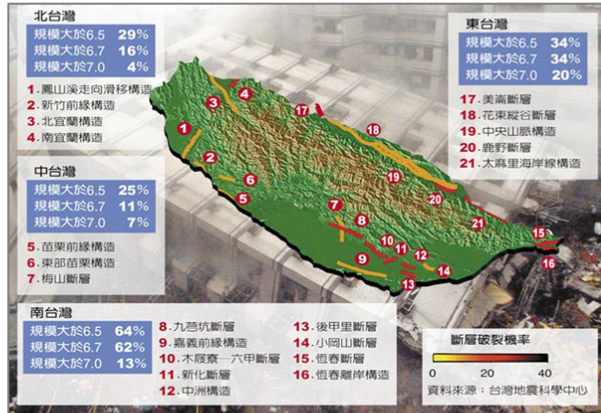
北台灣
規模大於6.5 29%
規模大於6.7 16%
規模大於7.0 4%

1. 鳳山溪走向滑移構造
2. 新竹前緣構造
3. 北宜蘭構造
4. 南宜蘭構造

中台灣
規模大於6.5 25%
規模大於6.7 11%
規模大於7.0 7%

5. 苗栗前緣構造
6. 東部苗栗構造
7. 梅山斷層

南台灣
規模大於6.5 64%
規模大於6.7 62%
規模大於7.0 13%

8. 九芎坑斷層
9. 嘉義前緣構造
10. 木屐寮－六甲斷層
11. 新化斷層
12. 中洲構造

13. 後甲里斷層
14. 小岡山斷層
15. 恆春斷層
16. 恆春離岸構造

東台灣
規模大於6.5 34%
規模大於6.7 34%
規模大於7.0 20%

17. 美崙斷層
18. 花東縱谷斷層
19. 中央山脈構造
20. 鹿野斷層
21. 太麻里海岸線構造

1 2 3 4 5 6 7 8 9 10 11 12 13 14 15 16 17 18 19 20 21

斷層破裂機率
0 20 40
資料來源：台灣地震科學中心